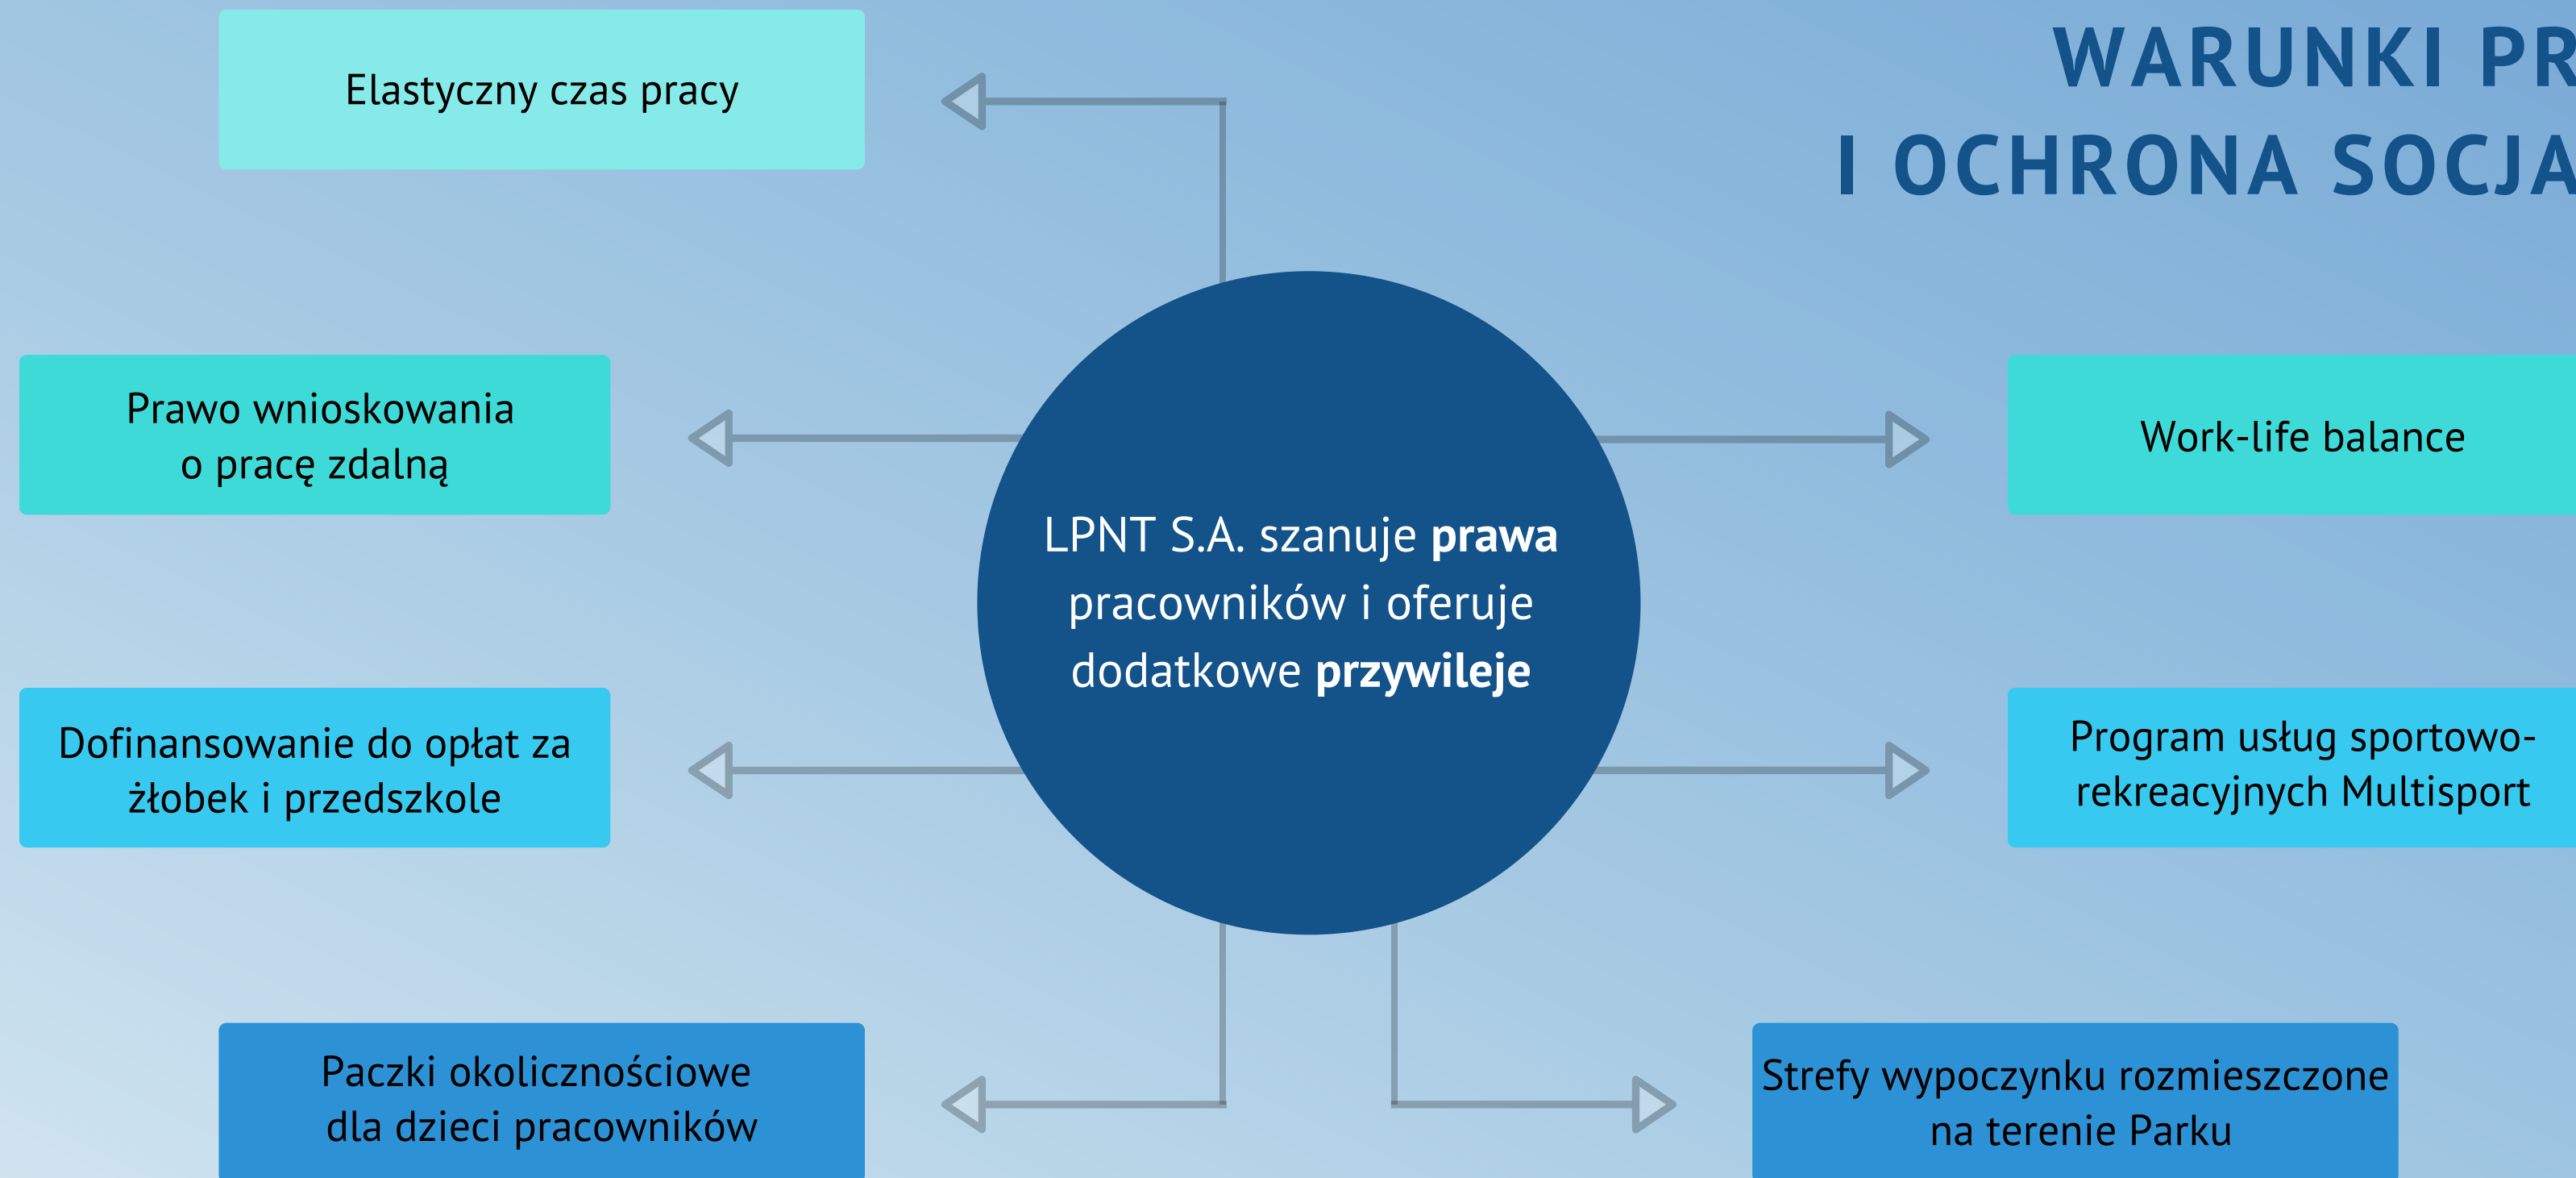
WARUNKI PR
I OCHRONA SOCJA

Elastyczny czas pracy

Prawo wnioskowania o pracę zdalną

Dofinansowanie do opłat za żłobek i przedszkole

Paczki okolicznościowe dla dzieci pracowników

LPNT S.A. szanuje **prawa** pracowników i oferuje dodatkowe **przywileje**

Work-life balance

Program usług sportowo-rekreacyjnych Multisport

Strefy wypoczynku rozmieszczone na terenie Parku